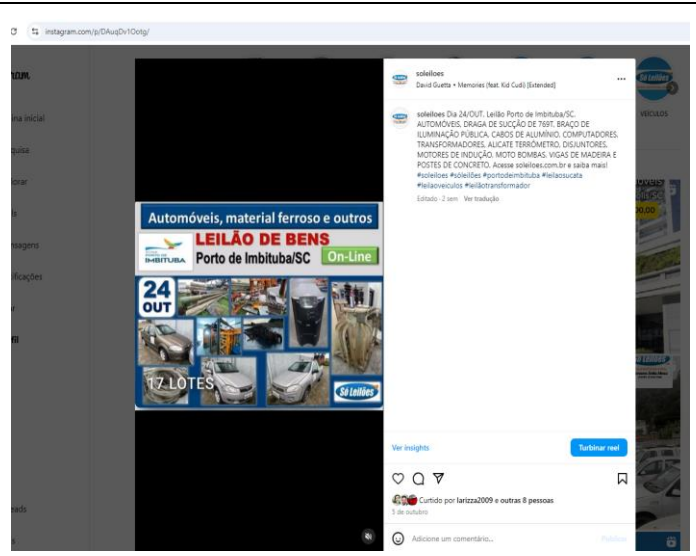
instagram.com/p/DAuqDv1Ootg/

ina inicial
uisa
lorar
s
sagens
ificações
il
eads

Automóveis, material ferroso e outros
LEILÃO DE BENS
IMBITUBA
Porto de Imbituba/SC
On-Line
24 OUT
17 LOTES
Só Leilões

soleiloes
David Guetta • Memories (feat. Kid Cudi) [Extended]

soleiloes Dia 24/OUT. Leilão Porto de Imbituba/SC. AUTOMÓVEIS, DRAGA DE SUCÇÃO DE 769T, BRAÇO DE ILUMINAÇÃO PÚBLICA, CABOS DE ALUMÍNIO, COMPUTADORES, TRANSFORMADORES, ALICATE TERRÔMETRO, DISJUNTORES, MOTORES DE INDUÇÃO, MOTO BOMBAS, VIGAS DE MADEIRA E POSTES DE CONCRETO. Acesse soleiloes.com.br e saiba mais! #soleiloes #sóleilões #portodeimbituba #leilaosucata #leilaoveiculos #leilãotransformador
Editado · 2 sem Ver tradução

Ver insights
Turbinar reel

Curtido por larizza2009 e outras 8 pessoas
5 de outubro

Adicione um comentário...
Publicar

Só Leilões
VEÍCULOS